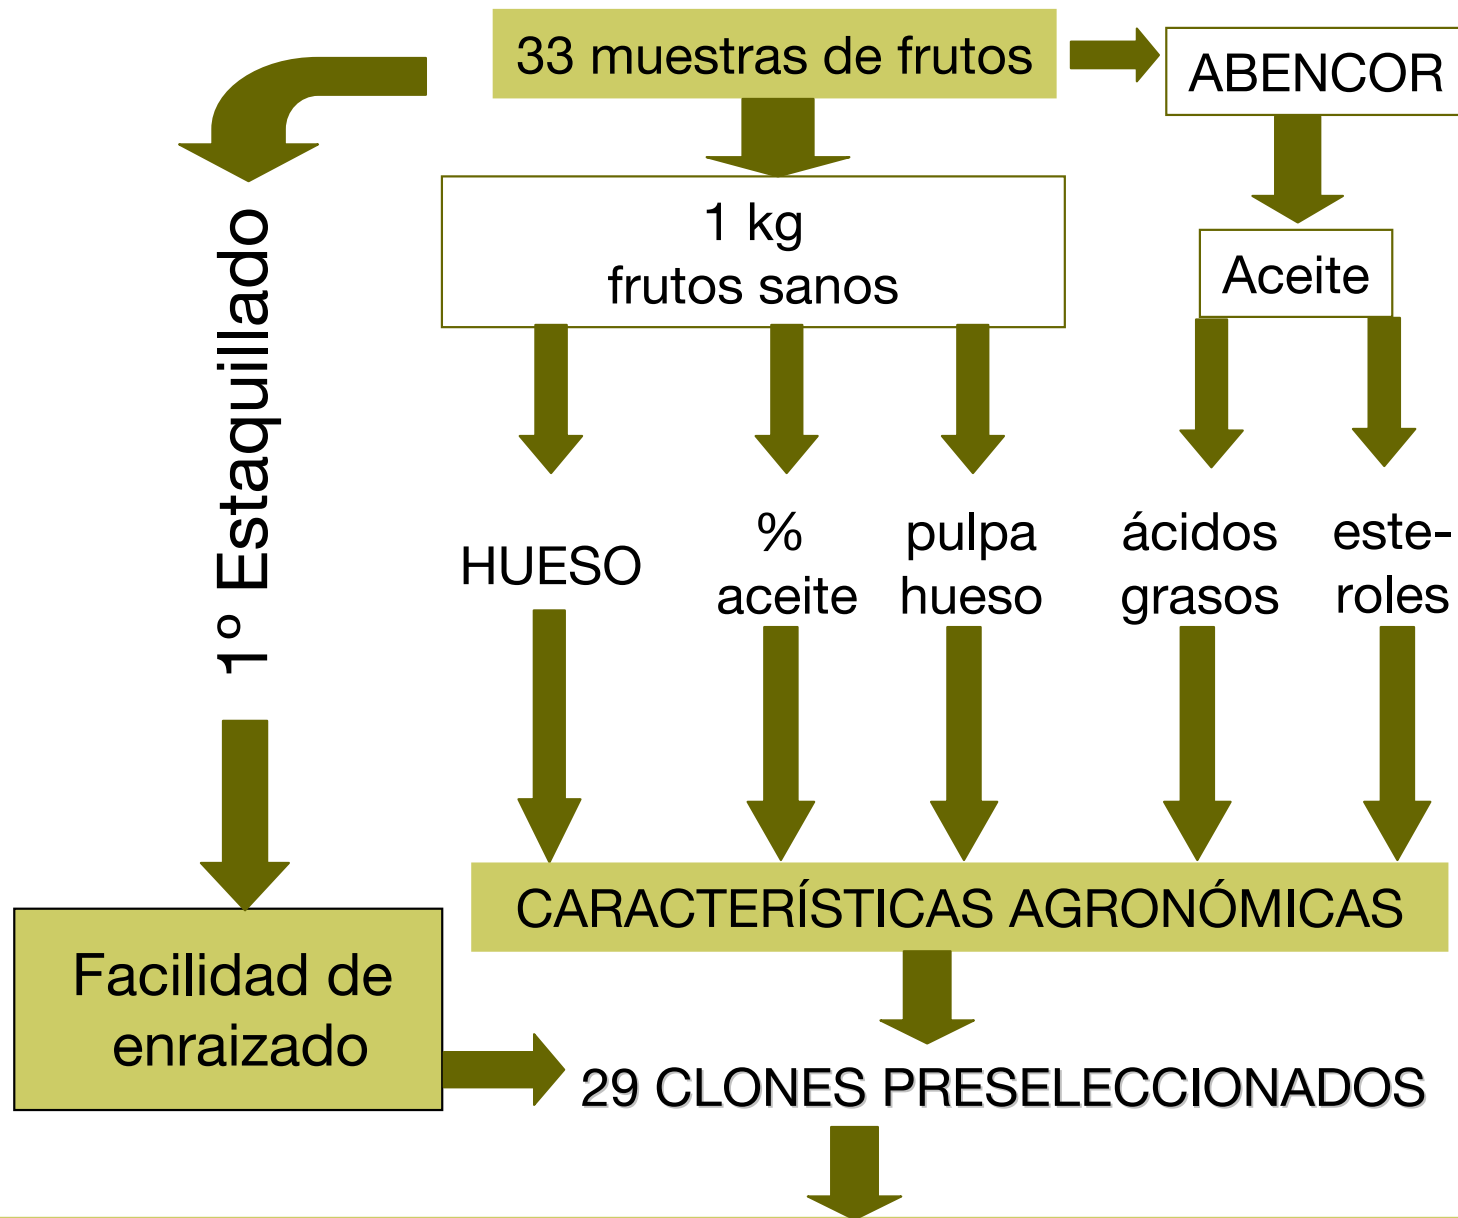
33 muestras de frutos

ABENCOR

1° Estaquillado

1 kg
frutos sanos

Aceite

HUESO

%
aceite

pulpa
hueso

ácidos
grasos

esteroles

CARACTERÍSTICAS AGRONÓMICAS

Facilidad de
enraizado

29 CLONES PRESELECCIONADOS